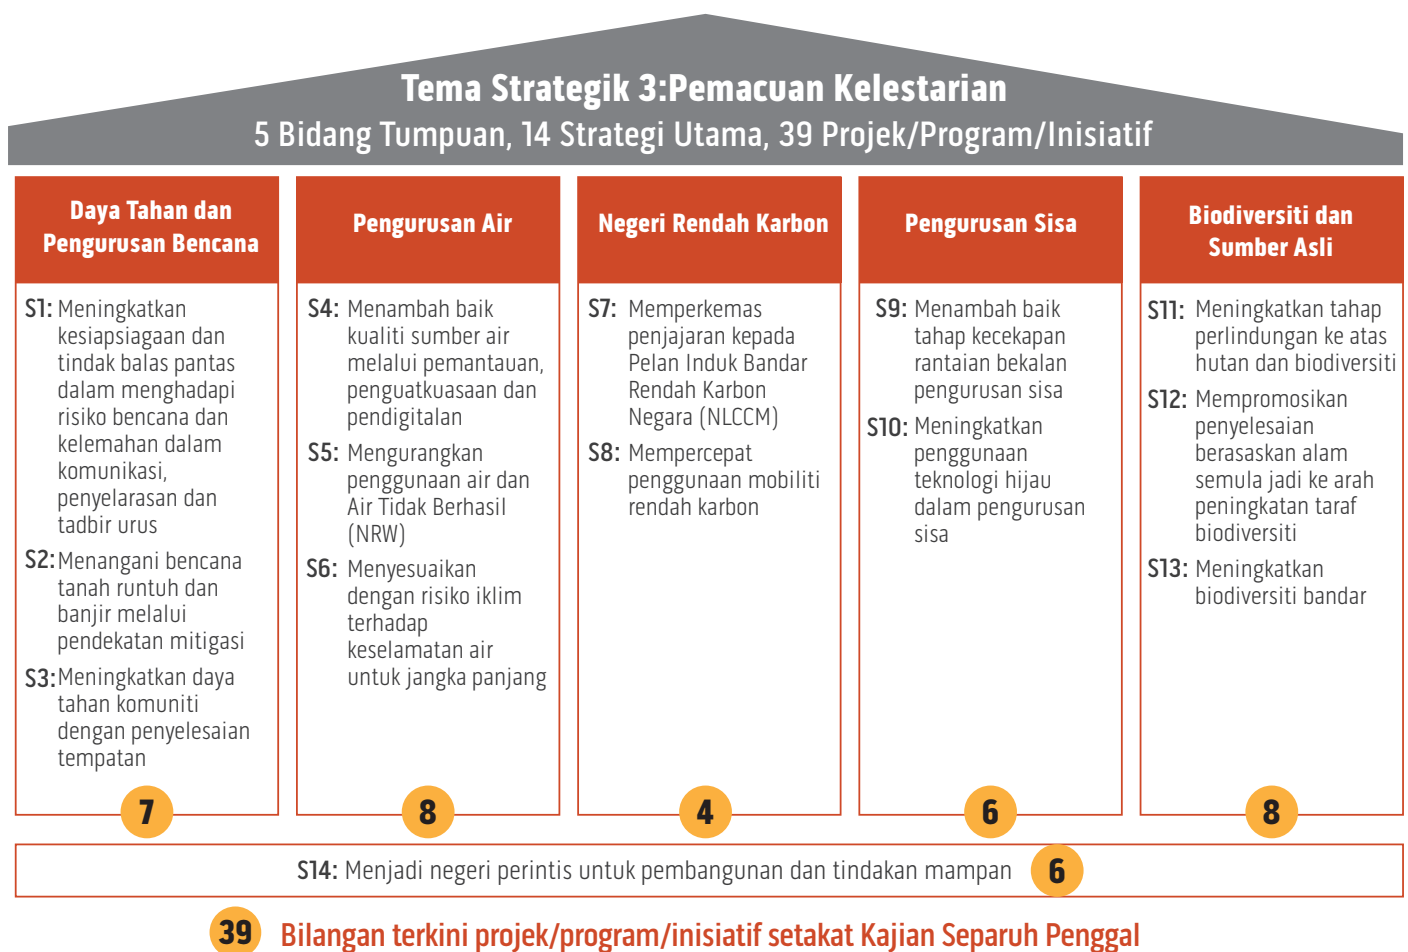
Tema Strategik 3:Pemacuan Kelestarian
5 Bidang Tumpuan, 14 Strategi Utama, 39 Projek/Program/Inisiatif

Daya Tahan dan Pengurusan Bencana

S1: Meningkatkan kesiapsiagaan dan tindak balas pantas dalam menghadapi risiko bencana dan kelemahan dalam komunikasi, penyelarasan dan tadbir urus

S2: Menangani bencana tanah runtuh dan banjir melalui pendekatan mitigasi

S3: Meningkatkan daya tahan komuniti dengan penyelesaian tempatan

7

Pengurusan Air

S4: Menambah baik kualiti sumber air melalui pemantauan, penguatkuasaan dan pendigitalan

S5: Mengurangkan penggunaan air dan Air Tidak Berhasil (NRW)

S6: Menyesuaikan dengan risiko iklim terhadap keselamatan air untuk jangka panjang

8

Negeri Rendah Karbon

S7: Memperkemas penjajaran kepada Pelan Induk Bandar Rendah Karbon Negara (NLCCM)

S8: Mempercepat penggunaan mobiliti rendah karbon

4

Pengurusan Sisa

S9: Menambah baik tahap kecekapan rantaian bekalan pengurusan sisa

S10: Meningkatkan penggunaan teknologi hijau dalam pengurusan sisa

6

Biodiversiti dan Sumber Asli

S11: Meningkatkan tahap perlindungan ke atas hutan dan biodiversiti

S12: Mempromosikan penyelesaian berasaskan alam semula jadi ke arah peningkatan taraf biodiversiti

S13: Meningkatkan biodiversiti bandar

8

S14: Menjadi negeri perintis untuk pembangunan dan tindakan mampan 6

39 Bilangan terkini projek/program/inisiatif setakat Kajian Separuh Penggal